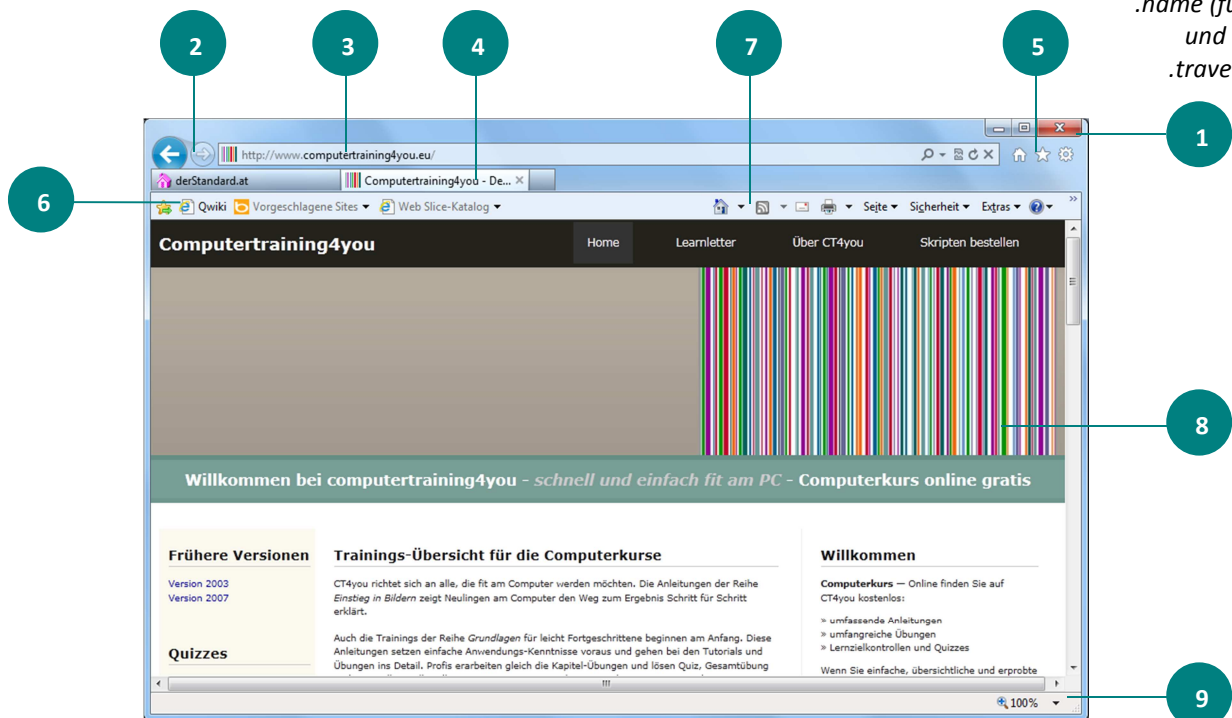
.name (fü
und
.trave

2
3
4
7
5
1
6
8
9

http://www.computertraining4you.eu/

derStandard.at
Computertraining4you - De... ×

Qwiki
Vorgeschlagene Sites ▾
Web Slice-Katalog ▾

Seite ▾
Sicherheit ▾
Extras ▾

Computertraining4you

Home
Learnletter
Über CT4you
Skripten bestellen

Willkommen bei computertraining4you - schnell und einfach fit am PC - Computerkurs online gratis

Frühere Versionen

Version 2003
Version 2007

Quizzes

Trainings-Übersicht für die Computerkurse

CT4you richtet sich an alle, die fit am Computer werden möchten. Die Anleitungen der Reihe Einstieg in Bildern zeigt Neulingen am Computer den Weg zum Ergebnis Schritt für Schritt erklärt.

Auch die Trainings der Reihe Grundlagen für leicht Fortgeschrittene beginnen am Anfang. Diese Anleitungen setzen einfache Anwendungs-Kenntnisse voraus und gehen bei den Tutorials und Übungen ins Detail. Profis erarbeiten gleich die Kapitel-Übungen und lösen Quiz, Gesamtübung

Willkommen

Computerkurs — Online finden Sie auf CT4you kostenlos:

» umfassende Anleitungen
» umfangreiche Übungen
» Lernzielkontrollen und Quizzes

Wenn Sie einfache, übersichtliche und erprobte

100%